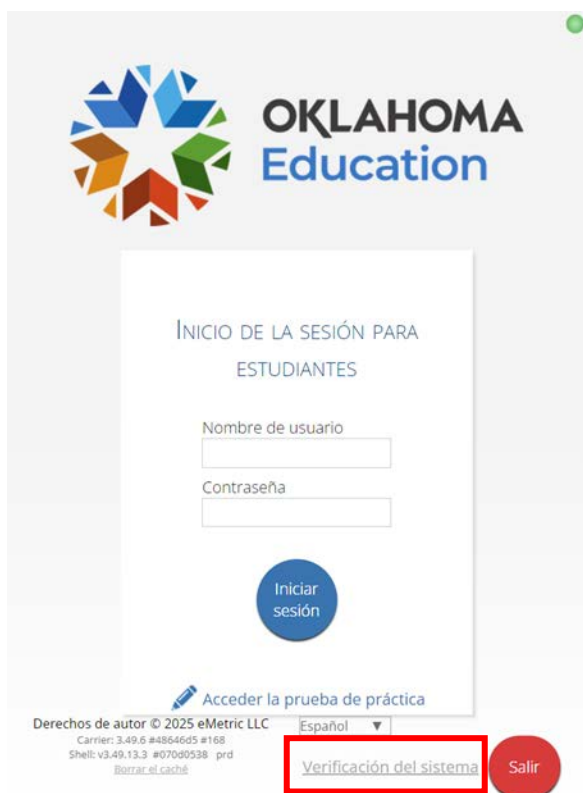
OKLAHOMA
Education

INICIO DE LA SESIÓN PARA ESTUDIANTES

Nombre de usuario

Contraseña

Iniciar sesión

Acceder la prueba de práctica

Derechos de autor © 2025 eMetric LLC
Carrier: 3.49.6 #48646d5 #168
Shell: v3.49.13.3 #070d0538 prd
Borrar el caché

Español ▼

Verificación del sistema

Salir